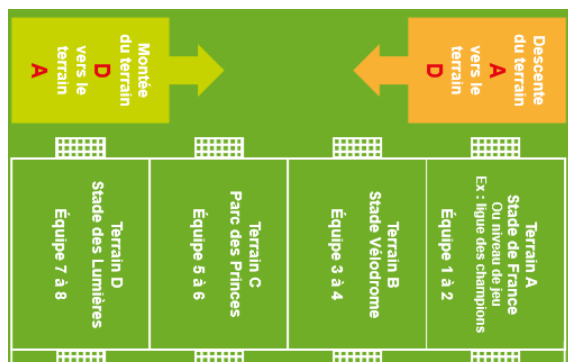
Montée du terrain
D
vers le terrain
A

Descente du terrain
A
vers le terrain
D

Terrain D
Stade des Lumières
Équipe 7 à 8

Terrain C
Parc des Princes
Équipe 5 à 6

Terrain B
Stade Vélodrome
Équipe 3 à 4

Terrain A
Stade de France
Ou niveau de jeu
Ex : ligue des champions
Équipe 1 à 2